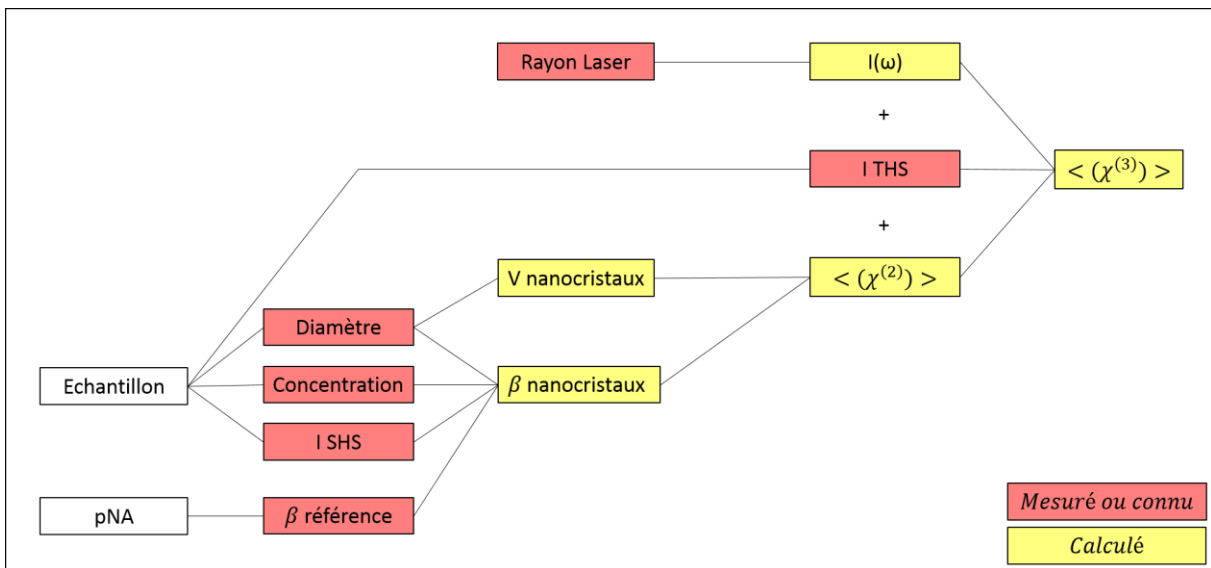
Rayon Laser

I(ω)

+

I THS

$< (\chi^{(3)}) >$

+

V nanocristaux

$< (\chi^{(2)}) >$

Diamètre

Echantillon

Concentration

$\beta$ nanocristaux

I SHS

pNA

$\beta$ référence

Mesuré ou connu

Calculé